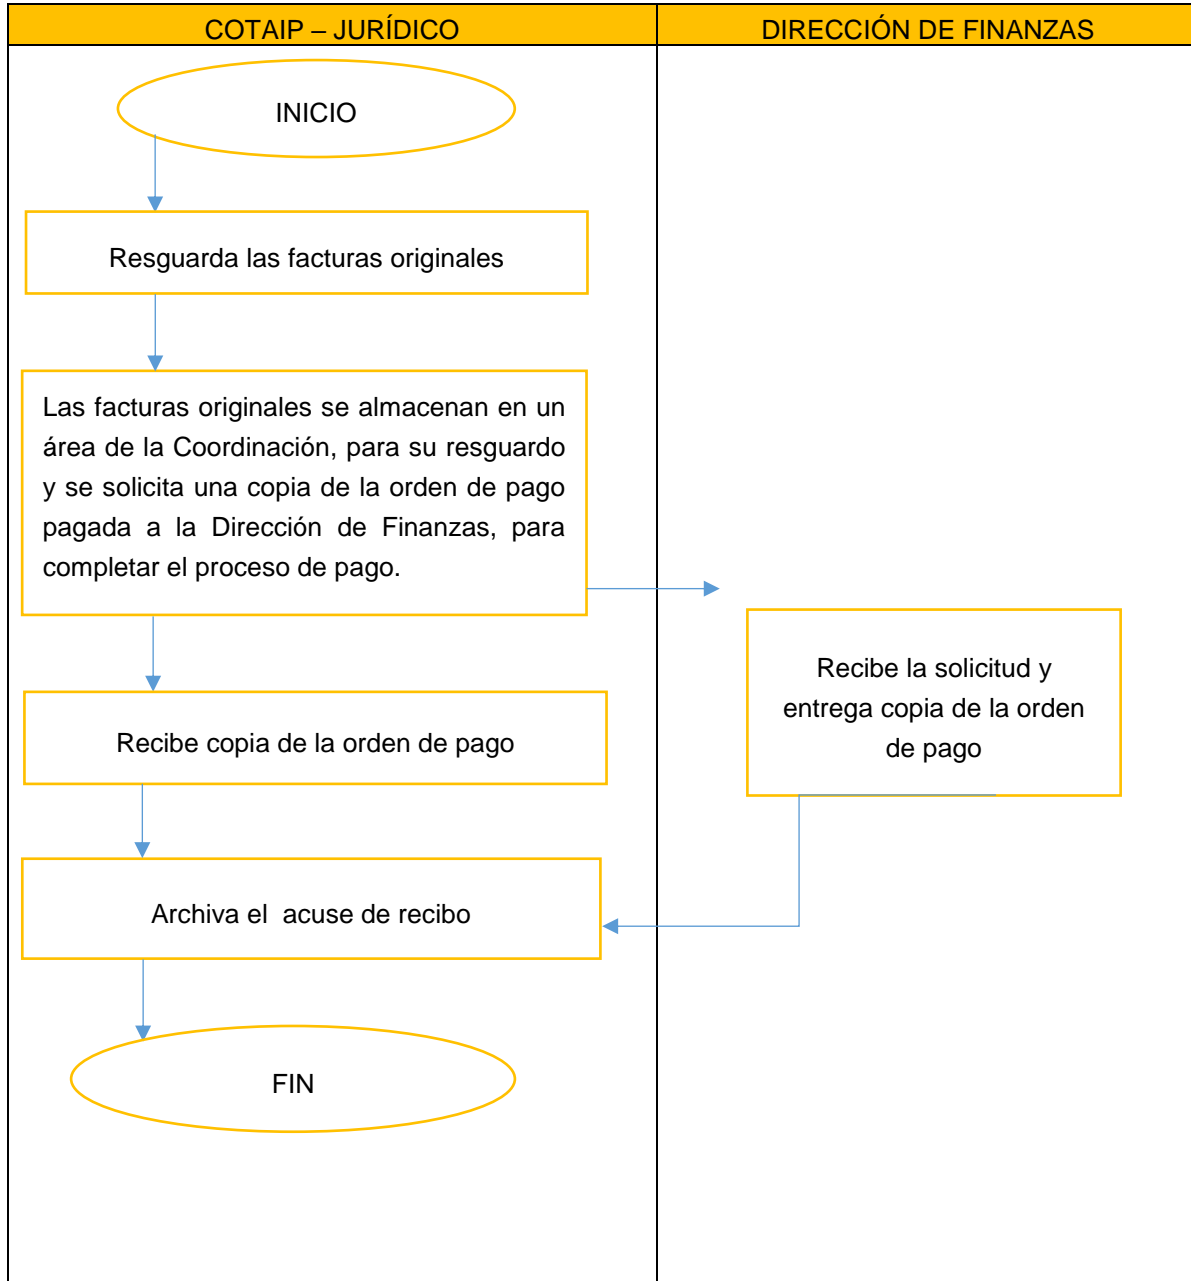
COTAIP – JURÍDICO

DIRECCIÓN DE FINANZAS

INICIO

Resguarda las facturas originales

Las facturas originales se almacenan en un área de la Coordinación, para su resguardo y se solicita una copia de la orden de pago pagada a la Dirección de Finanzas, para completar el proceso de pago.

Recibe la solicitud y entrega copia de la orden de pago

Recibe copia de la orden de pago

Archiva el acuse de recibo

FIN